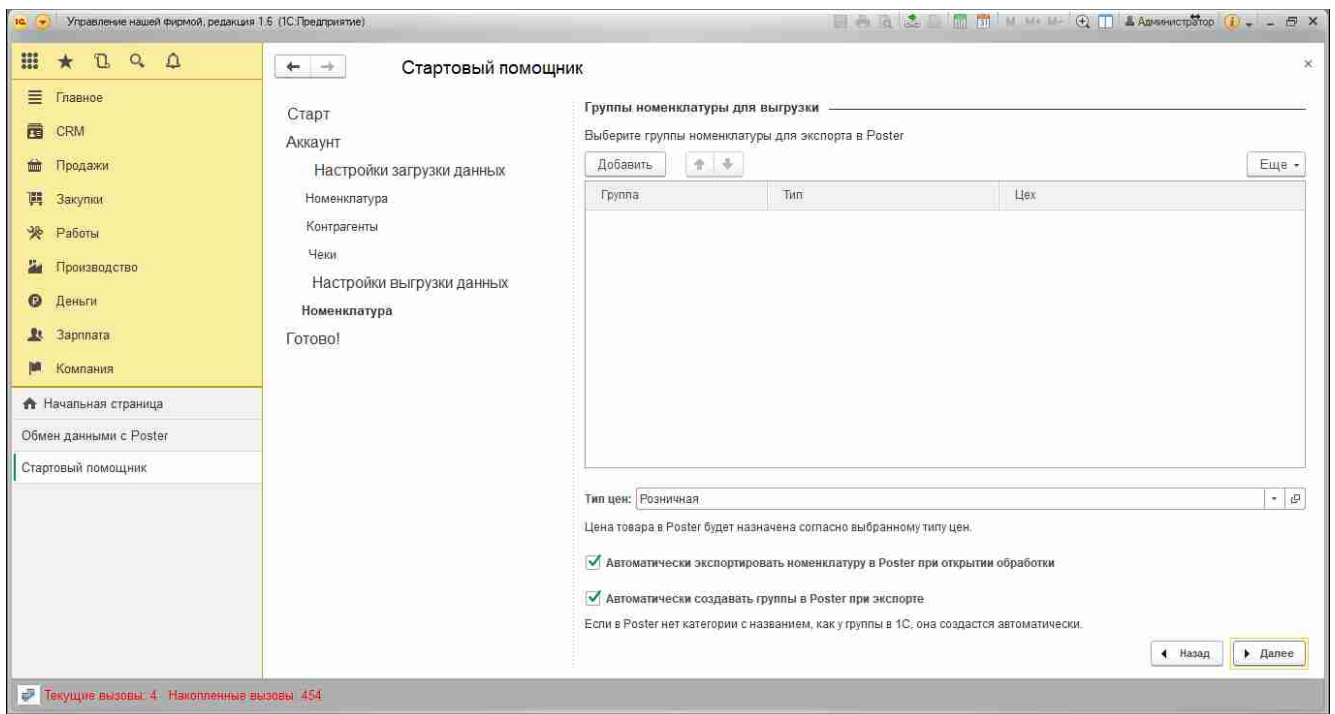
Управление нашей фирмой, редакция 1.6 (1С:Предприятие)

M M+ M- Администратор

Главное
CRM
Продажи
Закупки
Работы
Производство
Деньги
Зарплата
Компания

Начальная страница
Обмен данными с Poster
Стартовый помощник

Стартовый помощник

Старт
Аккаунт
Настройки загрузки данных
Номенклатура
Контрагенты
Чеки
Настройки выгрузки данных
Номенклатура
Готово!

Группы номенклатуры для выгрузки

Выберите группы номенклатуры для экспорта в Poster

Добавить

Еще

| Группа | Тип | Цех |
|---|---|---|

Тип цен: Розничная

Цена товара в Poster будет назначена согласно выбранному типу цен.

Автоматически экспортировать номенклатуру в Poster при открытии обработки

Автоматически создавать группы в Poster при экспорте

Если в Poster нет категории с названием, как у группы в 1С, она создастся автоматически.

Назад
Далее

Текущие вызовы: 4 Накопленные вызовы: 454